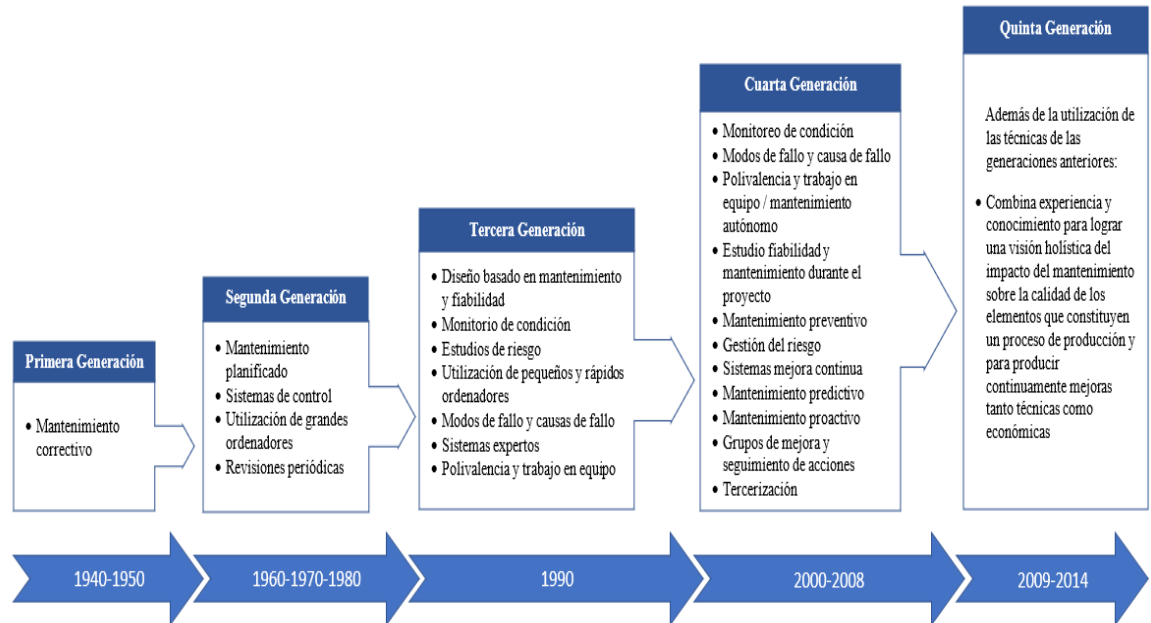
Primera Generación

• Mantenimiento correctivo

Segunda Generación

• Mantenimiento planificado
• Sistemas de control
• Utilización de grandes ordenadores
• Revisiones periódicas

Tercera Generación

• Diseño basado en mantenimiento y fiabilidad
• Monitorio de condición
• Estudios de riesgo
• Utilización de pequeños y rápidos ordenadores
• Modos de fallo y causas de fallo
• Sistemas expertos
• Polivalencia y trabajo en equipo

Cuarta Generación

• Monitoreo de condición
• Modos de fallo y causa de fallo
• Polivalencia y trabajo en equipo / mantenimiento autónomo
• Estudio fiabilidad y mantenimiento durante el proyecto
• Mantenimiento preventivo
• Gestión del riesgo
• Sistemas mejora continua
• Mantenimiento predictivo
• Mantenimiento proactivo
• Grupos de mejora y seguimiento de acciones
• Tercerización

Quinta Generación

Además de la utilización de las técnicas de las generaciones anteriores:

• Combina experiencia y conocimiento para lograr una visión holística del impacto del mantenimiento sobre la calidad de los elementos que constituyen un proceso de producción y para producir continuamente mejoras tanto técnicas como económicas

1940-1950

1960-1970-1980

1990

2000-2008

2009-2014